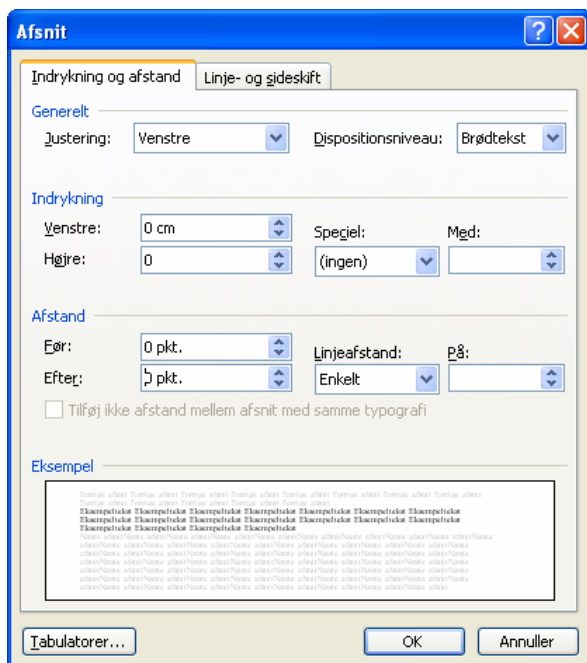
Afsnit

Indrykning og afstand | Linje- og sideskift

Generelt
Justering: Venstre
Dispositionsniveau: Brødtekst

Indrykning
Venstre: 0 cm
Højre: 0
Speciel: (ingen)
Med:

Afstand
Før: 0 pkt.
Efter: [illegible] pkt.
Linjeafstand: Enkelt
På:

Tilføj ikke afstand mellem afsnit med samme typografi

Eksempel

Tabulatorer...
OK
Annuller